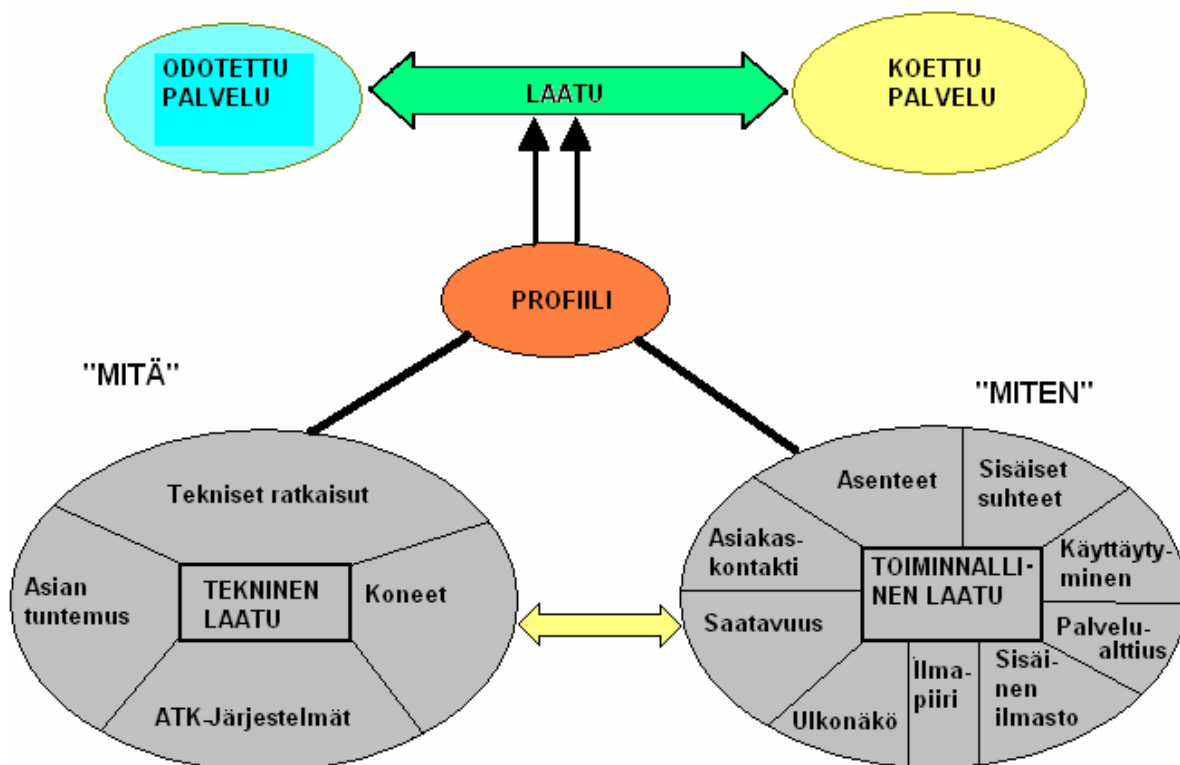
ODOTETTU PALVELU

LAATU

KOETTU PALVELU

PROFIILI

"MITÄ"

"MITEN"

Tekniset ratkaisut

Asian tuntemus

TEKNINEN LAATU

Koneet

ATK-Järjestelmät

Asenteet

Sisäiset suhteet

Asiakaskontakti

TOIMINNALLINEN LAATU

Käyttäytyminen

Saatavuus

Palvelualttius

Ilmapiiri

Sisäinen ilmasto

Ulkonäkö